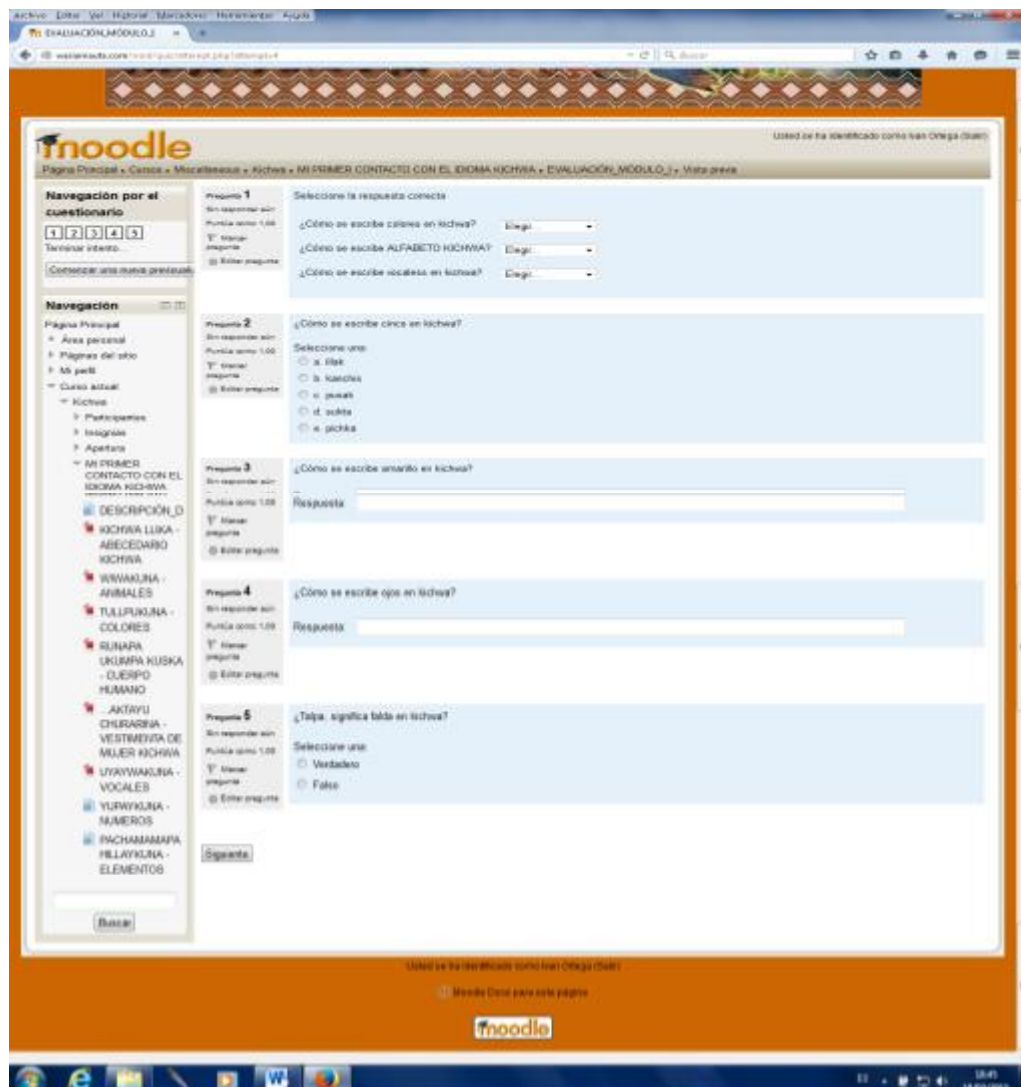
Archivo Editar Ver Historial Marcadores Herramientas Ayuda

EVALUACIÓN_MODULO_I

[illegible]/mod/quiz/attempt.php?attempt=4

Buscar

moodle

Usted se ha identificado como Ivan Ortega (Salir)

Página Principal ▸ Cursos ▸ Miscellaneous ▸ Kichwa ▸ MI PRIMER CONTACTO CON EL IDIOMA KICHWA ▸ EVALUACIÓN_MODULO_I ▸ Vista previa

Navegación por el cuestionario

1 2 3 4 5

Terminar intento...

Comenzar una nueva previsualización

Navegación

Página Principal
Área personal
Páginas del sitio
Mi perfil
Curso actual
Kichwa
Participantes
Insignias
Apertura
MI PRIMER CONTACTO CON EL IDIOMA KICHWA
DESCRIPCIÓN_D
KICHWA LUKA - ABECEDARIO KICHWA
WIWAKUNA - ANIMALES
TULLPUKUNA - COLORES
RUNAPA UKUMPA KUSKA - CUERPO HUMANO
AKTAYU CHURARINA - VESTIMENTA DE MUJER KICHWA
UYAYWAKUNA - VOCALES
YUPAYKUNA - NUMEROS
PACHAMAMAPA HILLAYKUNA - ELEMENTOS

Buscar

Pregunta 1
Sin responder aún
Puntúa como 1,00
Marcar pregunta
Editar pregunta

Seleccione la respuesta correcta

¿Cómo se escribe colores en kichwa? Elegir...

¿Cómo se escribe ALFABETO KICHWA? Elegir...

¿Cómo se escribe vocales en kichwa? Elegir...

Pregunta 2
Sin responder aún
Puntúa como 1,00
Marcar pregunta
Editar pregunta

¿Cómo se escribe cinco en kichwa?

Seleccione una:
a. illak
b. kanchis
c. pusak
d. sukta
e. pichka

Pregunta 3
Sin responder aún
Puntúa como 1,00
Marcar pregunta
Editar pregunta

¿Cómo se escribe amarillo en kichwa?

Respuesta:

Pregunta 4
Sin responder aún
Puntúa como 1,00
Marcar pregunta
Editar pregunta

¿Cómo se escribe ojos en kichwa?

Respuesta:

Pregunta 5
Sin responder aún
Puntúa como 1,00
Marcar pregunta
Editar pregunta

¿Talpa, significa falda en kichwa?

Seleccione una:
Verdadero
Falso

Siguiente

Usted se ha identificado como Ivan Ortega (Salir)

Moodle Docs para esta página

moodle

18:45